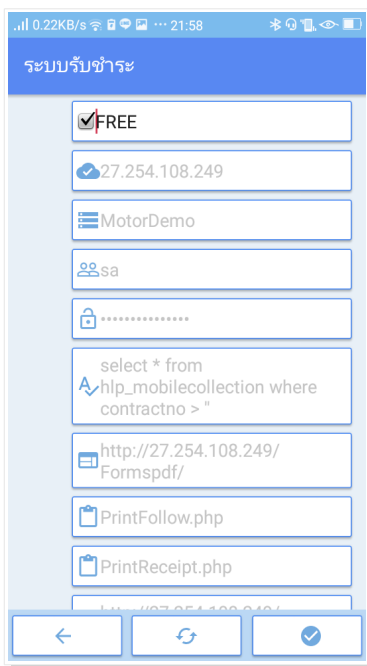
0.22KB/s ··· 21:58

ระบบรับชำระ

FREE

27.254.108.249

MotorDemo

sa

•••••••••••••••

select * from hlp_mobilecollection where contractno > ''

http://27.254.108.249/Formspdf/

PrintFollow.php

PrintReceipt.php

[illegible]